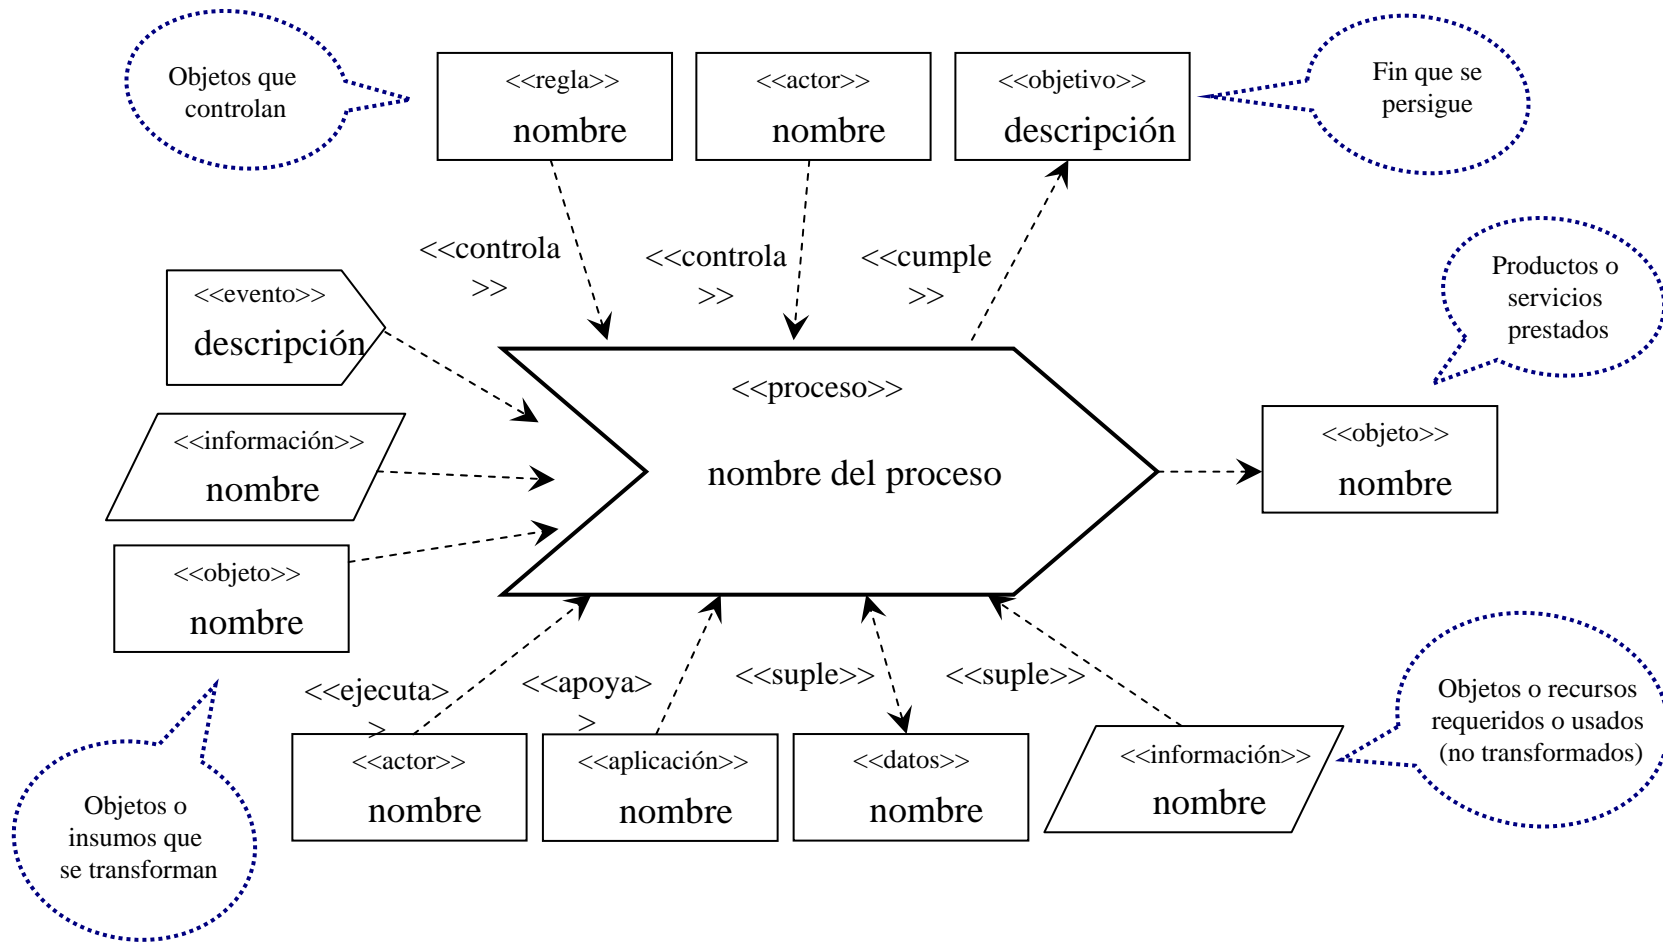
Objetos que controlan

<<regla>>
nombre

<<actor>>
nombre

<<objetivo>>
descripción

Fin que se persigue

<<controla>>

<<controla>>

<<cumple>>

Productos o servicios prestados

<<evento>>
descripción

<<proceso>>
nombre del proceso

<<información>>
nombre

<<objeto>>
nombre

<<objeto>>
nombre

<<ejecuta>>

<<apoya>>

<<suple>>

<<suple>>

Objetos o recursos requeridos o usados (no transformados)

<<actor>>
nombre

<<aplicación>>
nombre

<<datos>>
nombre

<<información>>
nombre

Objetos o insumos que se transforman